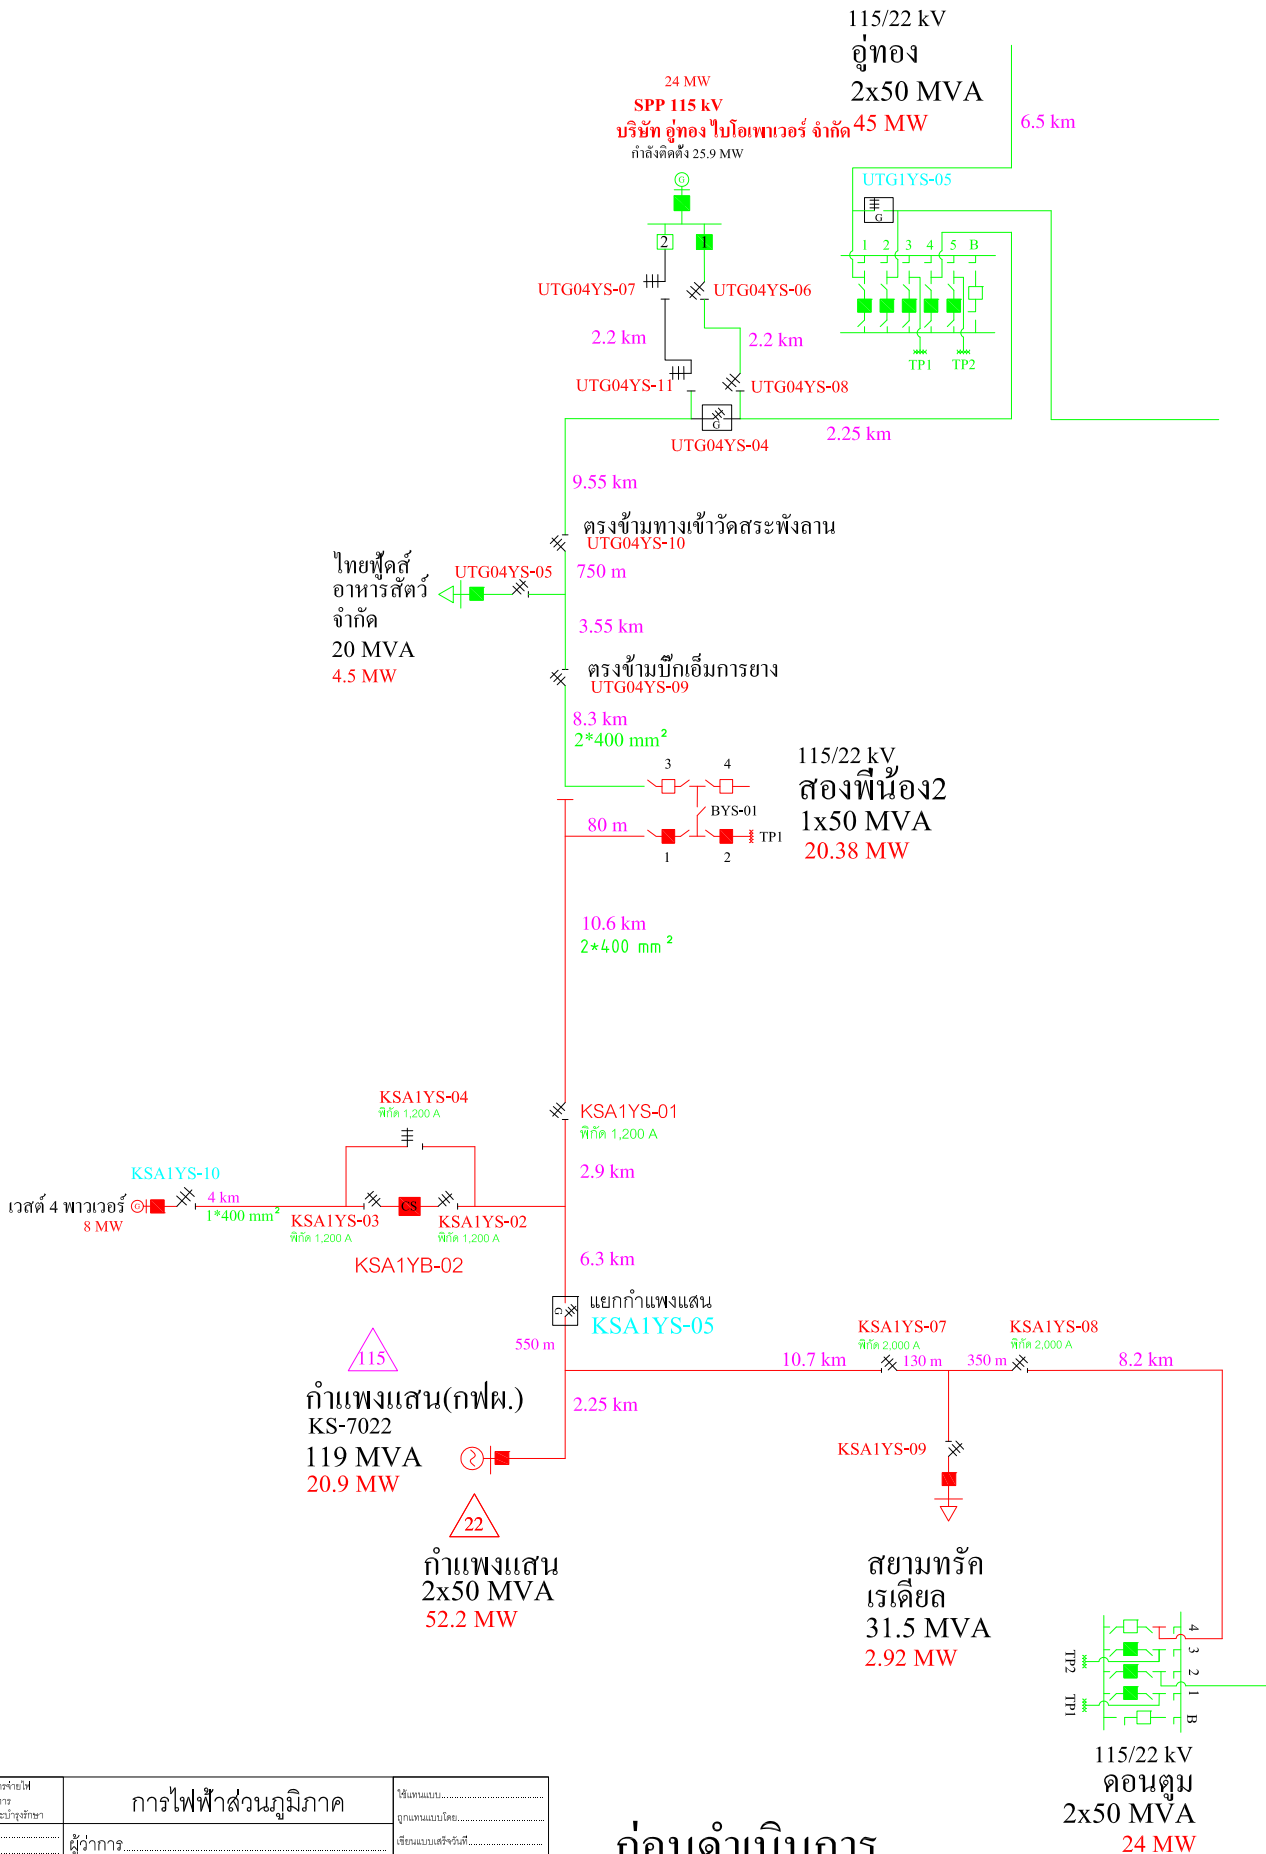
115/22 kV
อู่ทอง
2x50 MVA
45 MW

6.5 km

24 MW
SPP 115 kV
บริษัท อู่ทอง ไบโอเพาเวอร์ จำกัด
กำลังติดตั้ง 25.9 MW

UTG1YS-05
G
1 2 3 4 5 B
TP1 TP2

2 1
UTG04YS-07
UTG04YS-06
2.2 km
2.2 km
UTG04YS-11
UTG04YS-08
G
UTG04YS-04
2.25 km
9.55 km
ตรงข้ามทางเข้าวัดสระพังลาน
UTG04YS-10
ไทยฟู้ดส์ อาหารสัตว์ จำกัด
20 MVA
4.5 MW
UTG04YS-05
750 m
3.55 km
ตรงข้ามบิ๊กเอ็มการยาง
UTG04YS-09
8.3 km
$2*400\ mm^2$

115/22 kV
สองพี่น้อง2
1x50 MVA
20.38 MW
3 4
BYS-01
80 m
TP1
1 2

10.6 km
$2*400\ mm^2$

KSA1YS-04
พิกัด 1,200 A
KSA1YS-01
พิกัด 1,200 A
KSA1YS-10
เวสต์ 4 พาวเวอร์
8 MW
4 km
$1*400\ mm^2$
KSA1YS-03
พิกัด 1,200 A
CS
KSA1YS-02
พิกัด 1,200 A
2.9 km
KSA1YB-02
6.3 km
แยกกำแพงแสน
KSA1YS-05
550 m
KSA1YS-07
พิกัด 2,000 A
KSA1YS-08
พิกัด 2,000 A
10.7 km
130 m
350 m
8.2 km
115
กำแพงแสน(กฟผ.)
KS-7022
119 MVA
20.9 MW
2.25 km
KSA1YS-09
22
กำแพงแสน
2x50 MVA
52.2 MW
สยามทรัค เรเดียล
31.5 MVA
2.92 MW
4 3 2 1 B
TP2 TP1
115/22 kV
ดอนตูม
2x50 MVA
24 MW

การไฟฟ้าส่วนภูมิภาค
ผู้ว่าการ
ก่อนดำเนินการ